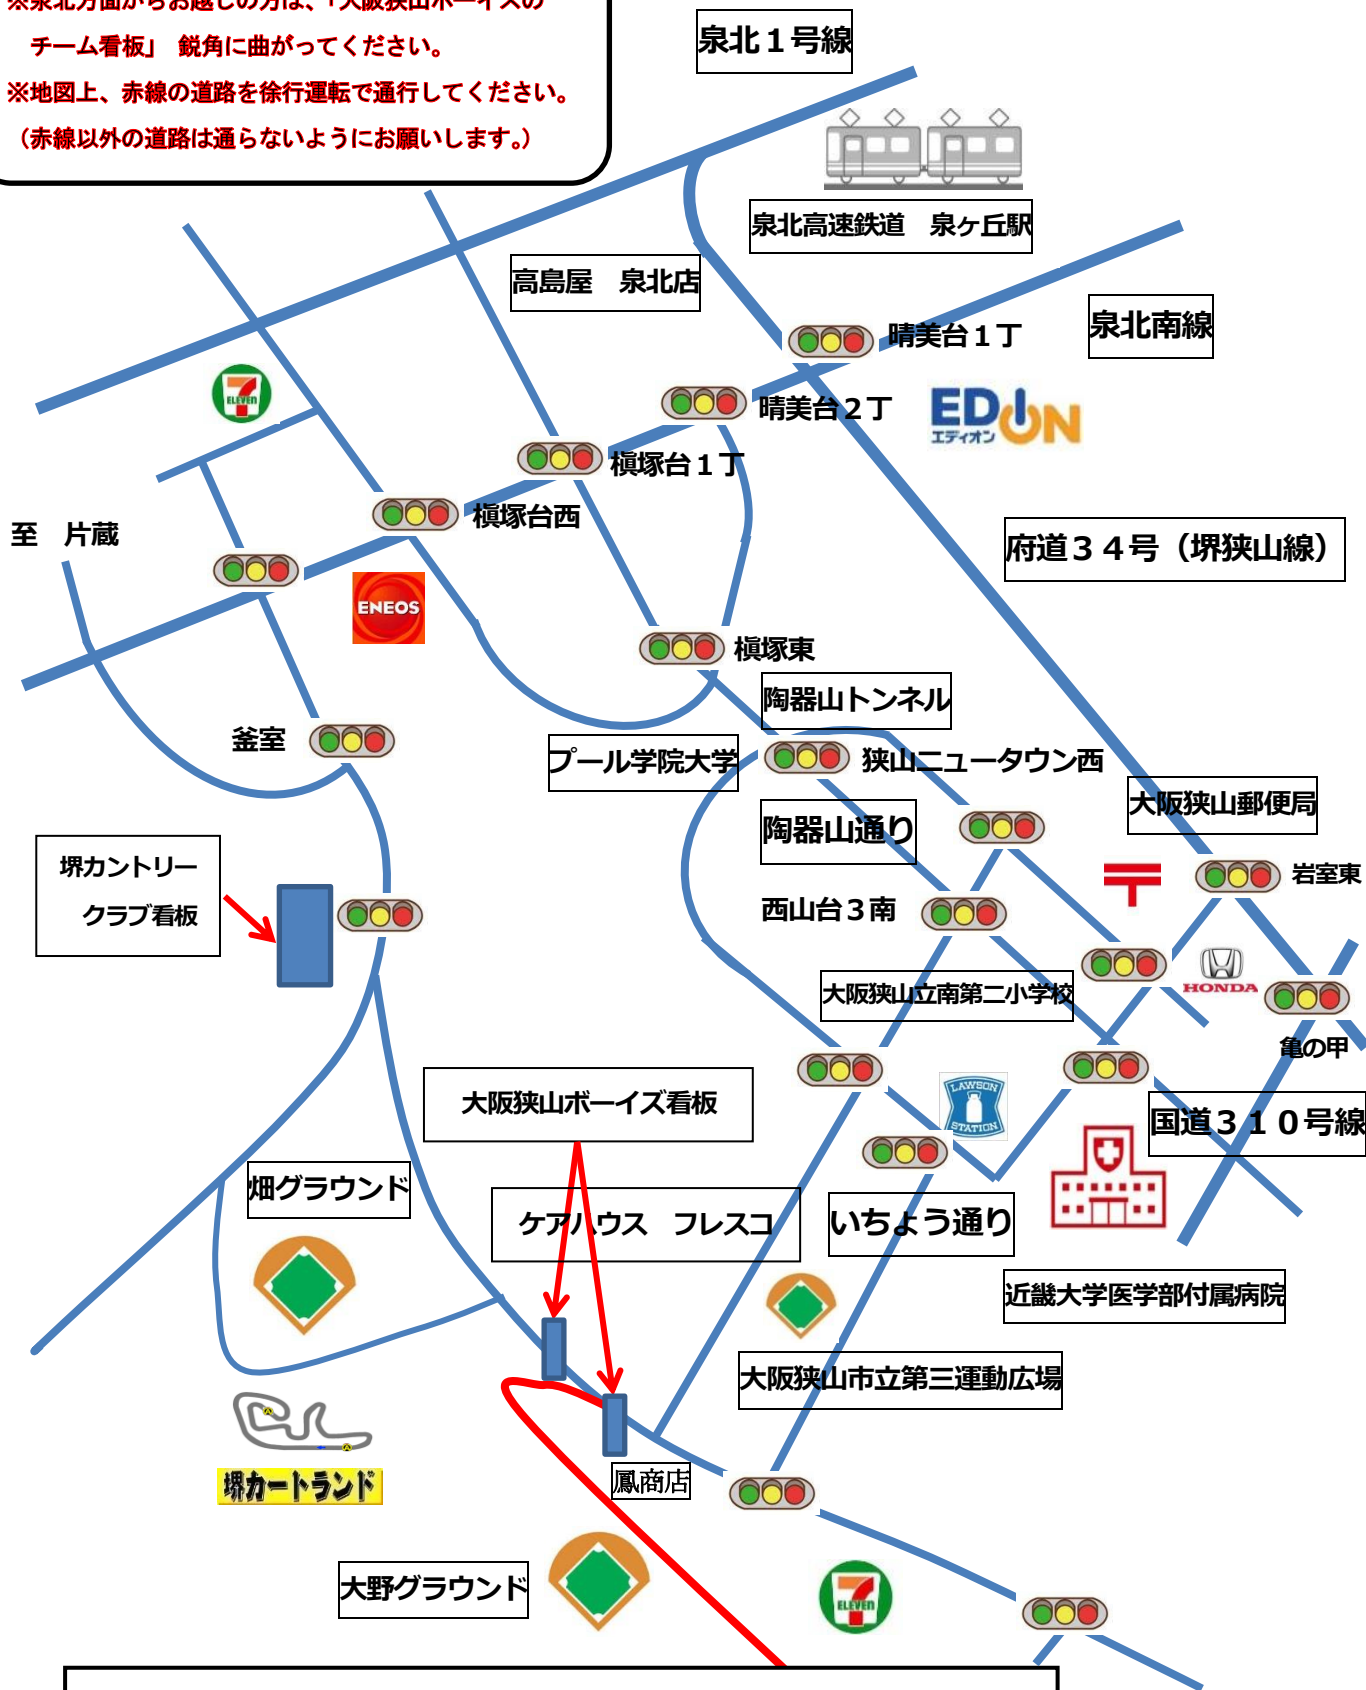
チーム看板」 鋭角に曲がってください。
※地図上、赤線の道路を徐行運転で通行してください。
（赤線以外の道路は通らないようにお願いします。）

泉北１号線
泉北高速鉄道　泉ケ丘駅
高島屋　泉北店
泉北南線
晴美台１丁
晴美台２丁
EDION
エディオン
槇塚台１丁
槇塚台西
至　片蔵
府道３４号（堺狭山線）
ENEOS
槇塚東
陶器山トンネル
釜室
プール学院大学
狭山ニュータウン西
大阪狭山郵便局
陶器山通り
堺カントリー
クラブ看板
西山台３南
岩室東
HONDA
大阪狭山立南第二小学校
亀の甲
大阪狭山ボーイズ看板
国道３１０号線
LAWSON STATION
畑グラウンド
ケアハウス　フレスコ
いちょう通り
近畿大学医学部付属病院
大阪狭山市立第三運動広場
堺カートランド
鳳商店
大野グラウンド
ELEVEN